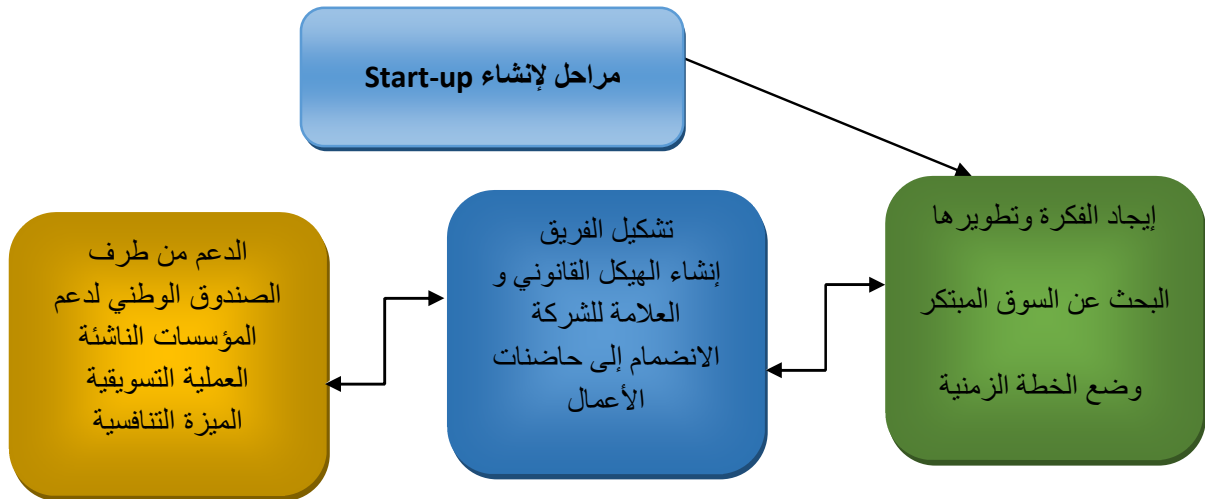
مراحل لإنشاء Start-up

إيجاد الفكرة وتطويرها

البحث عن السوق المبتكر

وضع الخطة الزمنية

تشكيل الفريق
إنشاء الهيكل القانوني و العلامة للشركة
الانضمام إلى حاضنات الأعمال

الدعم من طرف الصندوق الوطني لدعم المؤسسات الناشئة
العملية التسويقية
الميزة التنافسية